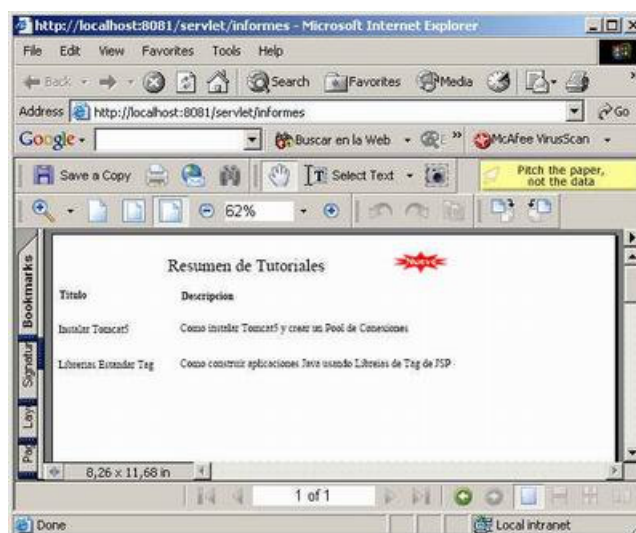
http://localhost:8081/servlet/informes - Microsoft Internet Explorer

File Edit View Favorites Tools Help

Back Search Favorites Media

Address http://localhost:8081/servlet/informes Go

Google Buscar en la Web McAfee VirusScan

Save a Copy Select Text Pitch the paper, not the data

62%

Bookmarks Signatur Lay Po

Resumen de Tutoriales Nuevo

| Titulo | Descripcion |
|---|---|
| Instalar Tomcat5 | Como instalar Tomcat5 y crear un Pool de Conexiones |
| Librerias Estandar Tag | Como construir aplicaciones Java usando Librerias de Tag de JSP |

8,26 x 11,68 in

1 of 1

Done Local intranet